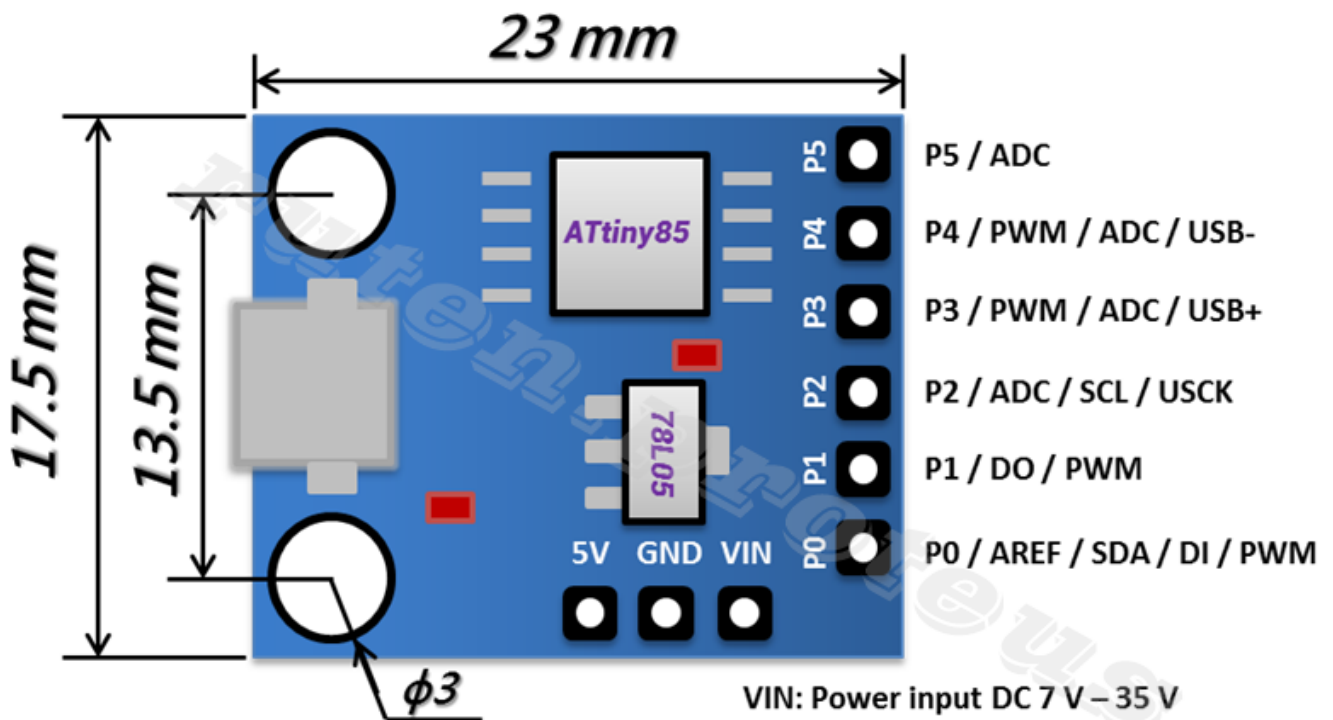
23 mm

17.5 mm

13.5 mm

ATtiny85

78L05

P5
P4
P3
P2
P1
P0

P5 / ADC
P4 / PWM / ADC / USB-
P3 / PWM / ADC / USB+
P2 / ADC / SCL / USCK
P1 / DO / PWM
P0 / AREF / SDA / DI / PWM

5V GND VIN

$\phi 3$

VIN: Power input DC 7 V – 35 V

nutenstore.us